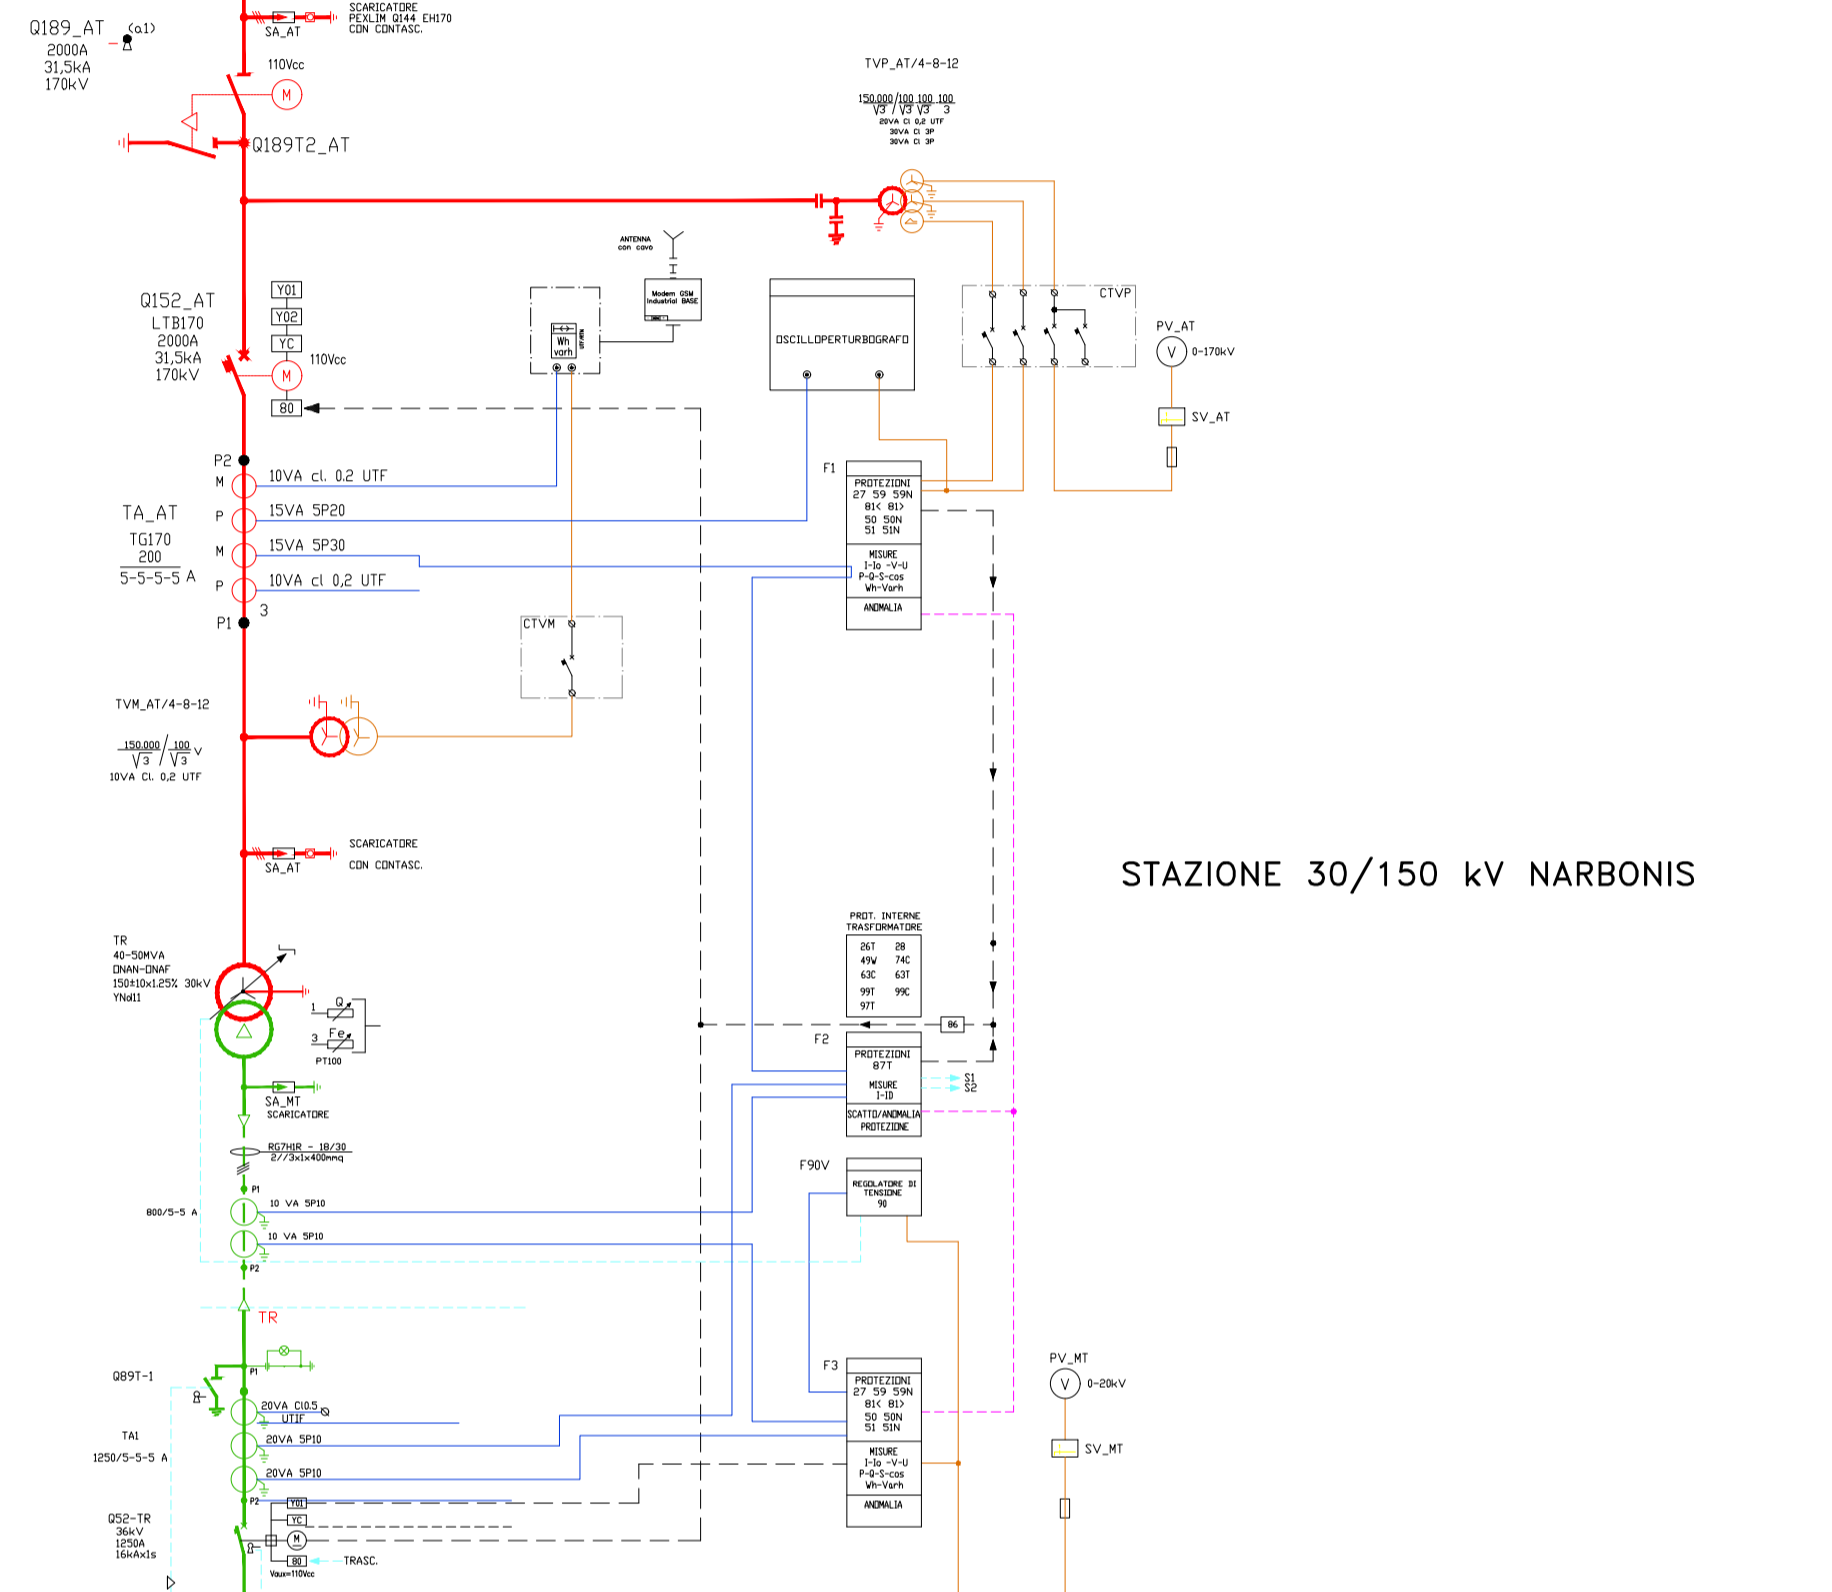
Q189_AT (a1)
2000A
31,5kA
170kV

SA_AT
SCARICATORE
PEXLIM Q144 EH170
CON CONTASC.

110Vcc
M
Q189T2_AT

TVP_AT/4-8-12
$\frac{150.000}{\sqrt{3}} / \frac{100}{\sqrt{3}} \frac{100}{\sqrt{3}} \frac{100}{3}$
20VA Cl 0,2 UTF
30VA Cl 3P
30VA Cl 3P

ANTENNA con cavo
Modem GSM Industrial BASE

Wh varh

OSCILLOPERTURBOGRAFO

CTVP

PV_AT
V 0-170kV
SV_AT

Q152_AT
LTB170
2000A
31,5kA
170kV

Y01
Y02
YC
M
110Vcc
80

P2
M 10VA cl. 0.2 UTF
TA_AT
TG170
200
5-5-5-5 A
P 15VA 5P20
M 15VA 5P30
P 10VA cl 0,2 UTF
P1
3

F1
PROTEZIONI
27 59 59N
81< 81>
50 50N
51 51N
MISURE
I-Io -V-U
P-Q-S-cos
Wh-Varh
ANOMALIA

CTVM

TVM_AT/4-8-12
$\frac{150.000}{\sqrt{3}} / \frac{100}{\sqrt{3}}$ V
10VA Cl. 0,2 UTF

SA_AT
SCARICATORE
CON CONTASC.

STAZIONE 30/150 kV NARBONIS

PROT. INTERNE
TRASFORMATORE
26T 28
49W 74C
63C 63T
99T 99C
97T

86

TR
40-50MVA
ONAN-ONAF
150±10x1.25% 30kV
YNd11

1 Q
3 Fe
PT100

F2
PROTEZIONI
87T
MISURE
I-ID
SCATTO/ANOMALIA
PROTEZIONE
S1
S2

SA_MT
SCARICATORE

RG7H1R - 18/30
2//3x1x400mmq

P1
800/5-5 A
10 VA 5P10
10 VA 5P10
P2

F90V
REGOLATORE DI
TENSIONE
90

TR

Q89T-1
P1
TA1
1250/5-5-5 A
20VA Cl0.5
UTIF
20VA 5P10
20VA 5P10
P2

F3
PROTEZIONI
27 59 59N
81< 81>
50 50N
51 51N
MISURE
I-Io -V-U
P-Q-S-cos
Wh-Varh
ANOMALIA

PV_MT
V 0-20kV
SV_MT

Q52-TR
36kV
1250A
16kAx1s
Y01
YC
M
80
TRASC.
Vaux=110Vcc